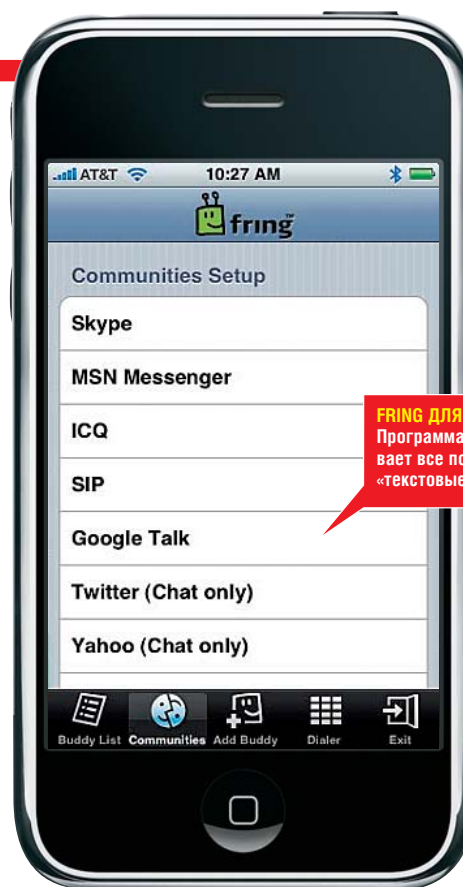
AT&T 10:27 AM

fring™

Communities Setup

Skype

MSN Messenger

ICQ

SIP

Google Talk

Twitter (Chat only)

Yahoo (Chat only)

FRING ДЛЯ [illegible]
Программа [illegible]
вает все по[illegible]
«текстовые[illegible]

Buddy List Communities Add Buddy Dialer Exit